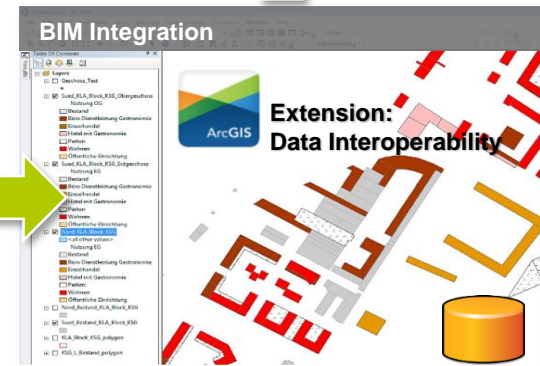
BIM Integration

Table Of Contents

Layers
Geschoss_Text
Sued_KLA_Block_KSG_Obergeschoss
Nutzung OG
Bestand
Büro Dienstleistung Gastronomie
Einzelhandel
Hotel mit Gastronomie
Parken
Wohnen
Öffentliche Einrichtung
Sued_KLA_Block_KSG_Erdgeschoss
Nutzung EG
Bestand
Büro Dienstleistung Gastronomie
Einzelhandel
Hotel mit Gastronomie
Parken
Wohnen
Öffentliche Einrichtung
Nord_KLA_Block_KSG
<all other values>
Nutzung EG
Bestand
Büro Dienstleistung Gastronomie
Einzelhandel
Hotel mit Gastronomie
Parken
Wohnen
Öffentliche Einrichtung
Nord_Bestand_KLA_Block_KSG
Sued_Bestand_KLA_Block_KSG
KLA_Block_KSG_polygon
KSG_L_Bestand_polygon

ArcGIS

Extension:
Data Interoperability